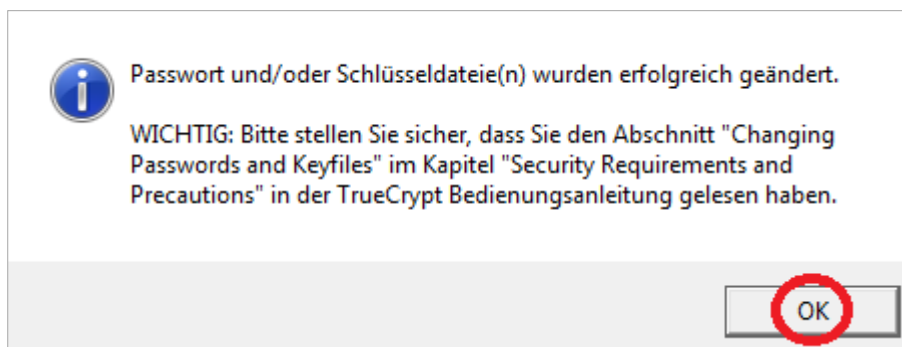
Passwort und/oder Schlüsseldateie(n) wurden erfolgreich geändert.

WICHTIG: Bitte stellen Sie sicher, dass Sie den Abschnitt "Changing Passwords and Keyfiles" im Kapitel "Security Requirements and Precautions" in der TrueCrypt Bedienungsanleitung gelesen haben.

OK